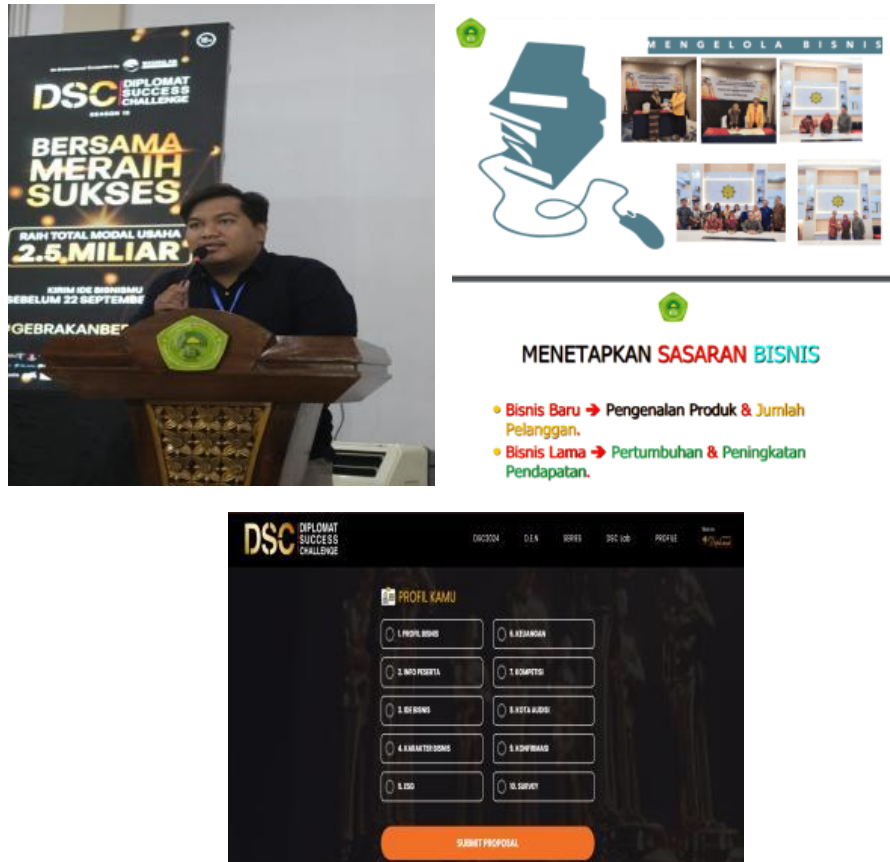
DSC DIPLOMAT SUCCESS CHALLENGE

SEASON 15

BERSAMA MERAIH SUKSES

RAIH TOTAL MODAL USAHA 2.5 MILIAR

KIRIM IDE BISNISMU SEBELUM 22 SEPTEMBE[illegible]

#GEBRAKANBE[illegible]

MENGELOLA BISNIS

MENETAPKAN SASARAN BISNIS

• Bisnis Baru ➔ Pengenalan Produk & Jumlah Pelanggan.

• Bisnis Lama ➔ Pertumbuhan & Peningkatan Pendapatan.

DSC DIPLOMAT SUCCESS CHALLENGE

DSC2024 D.E.N SERIES DSC Job PROFILE

PROFIL KAMU

1. PROFIL BISNIS

6. KEUANGAN

2. INFO PESERTA

7. KOMPETISI

3. IDE BISNIS

8. KOTA AUDISI

4. KARAKTER BISNIS

9. KONFIRMASI

5. ESG

10. SURVEY

SUBMIT PROPOSAL